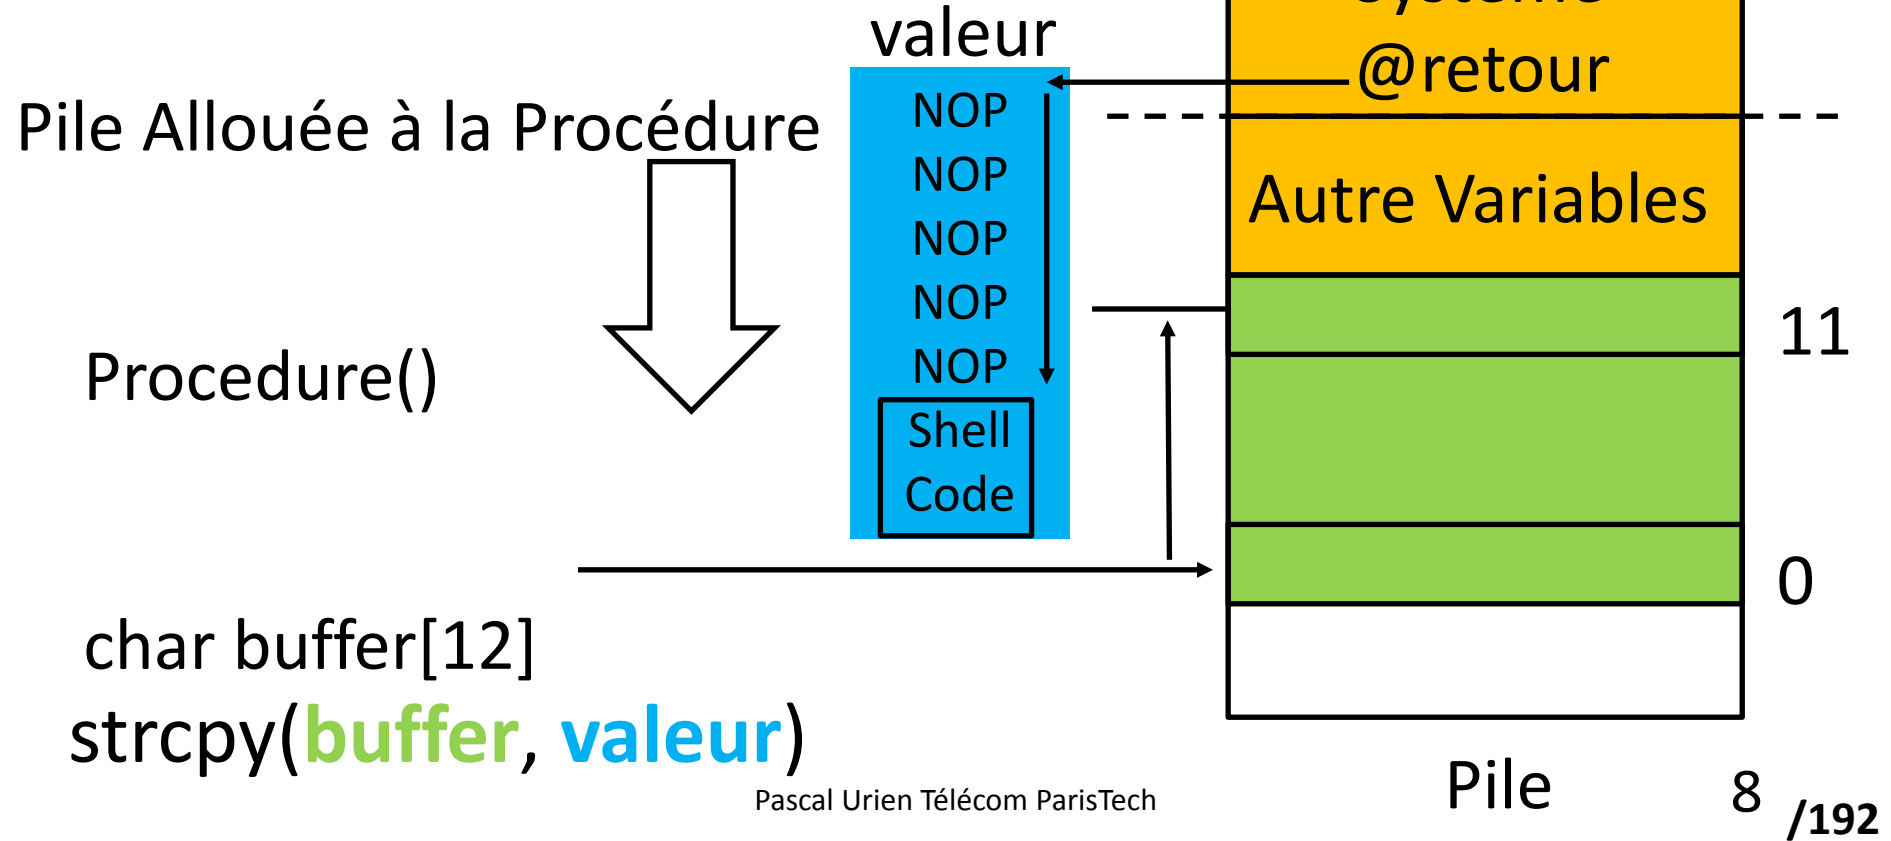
valeur

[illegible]

@retour

Pile Allouée à la Procédure

NOP
NOP
NOP
NOP
NOP
Shell Code

Autre Variables

11

Procedure()

0

char buffer[12]

strcpy(buffer, valeur)

Pascal Urien Télécom ParisTech

Pile

8

/192